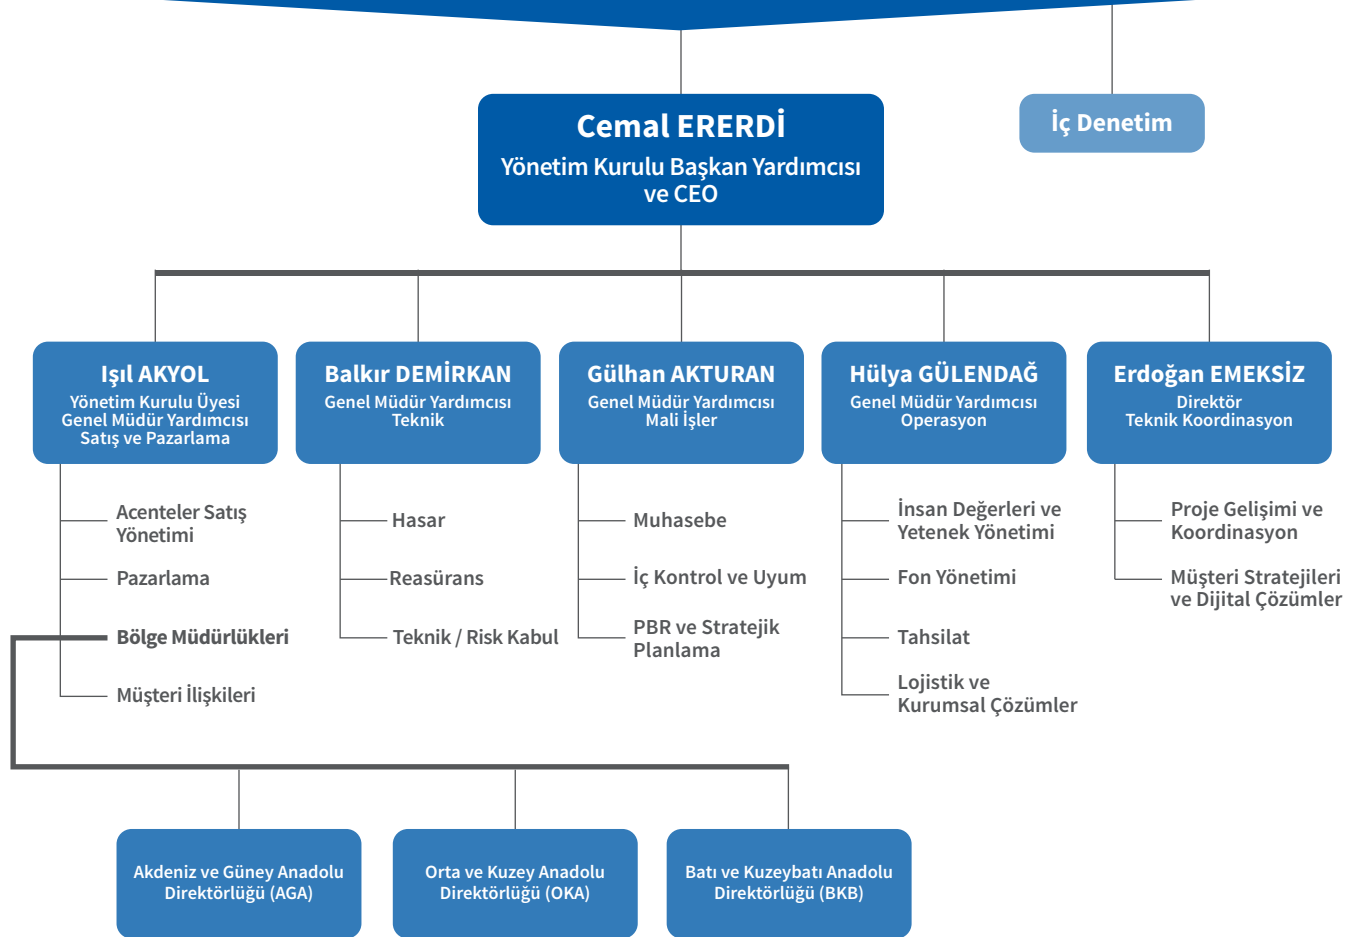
Cemal ERERDİ
Yönetim Kurulu Başkan Yardımcısı ve CEO

İç Denetim

Işıl AKYOL
Yönetim Kurulu Üyesi
Genel Müdür Yardımcısı
Satış ve Pazarlama

Acenteler Satış Yönetimi
Pazarlama
Bölge Müdürlükleri
Müşteri İlişkileri

Balkır DEMİRKAN
Genel Müdür Yardımcısı
Teknik

Hasar
Reasürans
Teknik / Risk Kabul

Gülhan AKTURAN
Genel Müdür Yardımcısı
Mali İşler

Muhasebe
İç Kontrol ve Uyum
PBR ve Stratejik Planlama

Hülya GÜLENDAĞ
Genel Müdür Yardımcısı
Operasyon

İnsan Değerleri ve Yetenek Yönetimi
Fon Yönetimi
Tahsilat
Lojistik ve Kurumsal Çözümler

Erdoğan EMEKSİZ
Direktör
Teknik Koordinasyon

Proje Gelişimi ve Koordinasyon
Müşteri Stratejileri ve Dijital Çözümler

Akdeniz ve Güney Anadolu Direktörlüğü (AGA)

Orta ve Kuzey Anadolu Direktörlüğü (OKA)

Batı ve Kuzeybatı Anadolu Direktörlüğü (BKB)